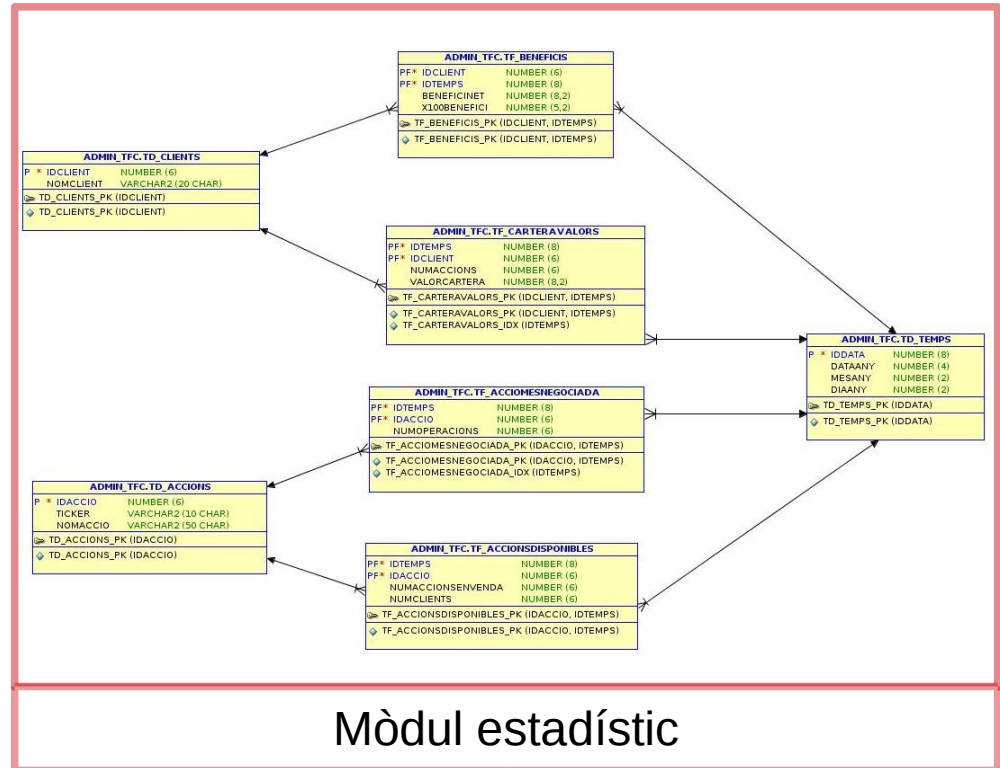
ADMIN_TFC.TF_BENEFICIS
PF* IDCLIENT NUMBER (6)
PF* IDTEMPS NUMBER (8)
BENEFICINET NUMBER (8,2)
X100BENEFICI NUMBER (5,2)
TF_BENEFICIS_PK (IDCLIENT, IDTEMPS)
TF_BENEFICIS_PK (IDCLIENT, IDTEMPS)

ADMIN_TFC.TD_CLIENTS
P * IDCLIENT NUMBER (6)
NOMCLIENT VARCHAR2 (20 CHAR)
TD_CLIENTS_PK (IDCLIENT)
TD_CLIENTS_PK (IDCLIENT)

ADMIN_TFC.TF_CARTERAVALORS
PF* IDTEMPS NUMBER (8)
PF* IDCLIENT NUMBER (6)
NUMACCIONS NUMBER (6)
VALORCARTERA NUMBER (8,2)
TF_CARTERAVALORS_PK (IDCLIENT, IDTEMPS)
TF_CARTERAVALORS_PK (IDCLIENT, IDTEMPS)
TF_CARTERAVALORS_IDX (IDTEMPS)

ADMIN_TFC.TD_TEMPS
P * IDDATA NUMBER (8)
DATAANY NUMBER (4)
MESANY NUMBER (2)
DIAANY NUMBER (2)
TD_TEMPS_PK (IDDATA)
TD_TEMPS_PK (IDDATA)

ADMIN_TFC.TF_ACCIOMESNEGOCIADA
PF* IDTEMPS NUMBER (8)
PF* IDACCIO NUMBER (6)
NUMOPERACIONS NUMBER (6)
TF_ACCIOMESNEGOCIADA_PK (IDACCIO, IDTEMPS)
TF_ACCIOMESNEGOCIADA_PK (IDACCIO, IDTEMPS)
TF_ACCIOMESNEGOCIADA_IDX (IDTEMPS)

ADMIN_TFC.TD_ACCIONS
P * IDACCIO NUMBER (6)
TICKER VARCHAR2 (10 CHAR)
NOMACCIO VARCHAR2 (50 CHAR)
TD_ACCIONS_PK (IDACCIO)
TD_ACCIONS_PK (IDACCIO)

ADMIN_TFC.TF_ACCIONSDISPONIBLES
PF* IDTEMPS NUMBER (8)
PF* IDACCIO NUMBER (6)
NUMACCIONSENVENDA NUMBER (6)
NUMCLIENTS NUMBER (6)
TF_ACCIONSDISPONIBLES_PK (IDACCIO, IDTEMPS)
TF_ACCIONSDISPONIBLES_PK (IDACCIO, IDTEMPS)

Mòdul estadístic